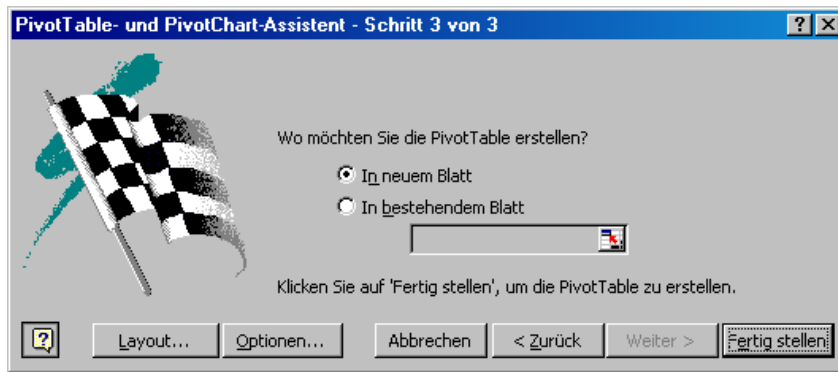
PivotTable- und PivotChart-Assistent - Schritt 3 von 3

?

×

Wo möchten Sie die PivotTable erstellen?

In neuem Blatt

In bestehendem Blatt

Klicken Sie auf 'Fertig stellen', um die PivotTable zu erstellen.

?

Layout...

Optionen...

Abbrechen

< Zurück

Weiter >

Fertig stellen